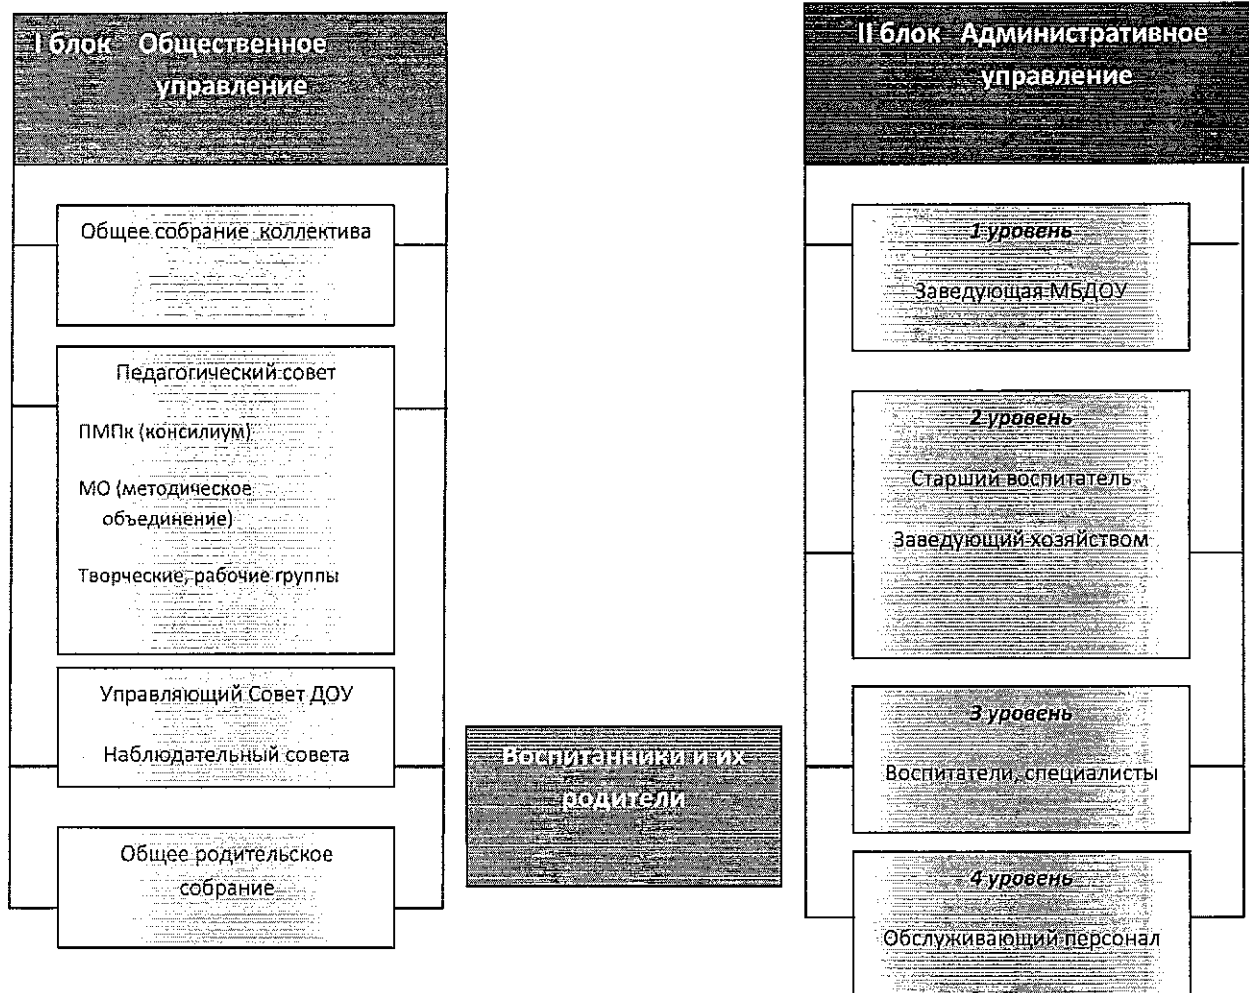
I блок Общественное управление

Общее собрание коллектива

Педагогический совет

ПМПк (консилиум)

МО (методическое объединение)

Творческие, рабочие группы

Управляющий Совет ДОУ

Наблюдательный совета

Общее родительское собрание

Воспитанники и их родители

II блок Административное управление

1 уровень

Заведующая МБДОУ

2 уровень

Старший воспитатель

Заведующий хозяйством

3 уровень

Воспитатели, специалисты

4 уровень

Обслуживающий персонал